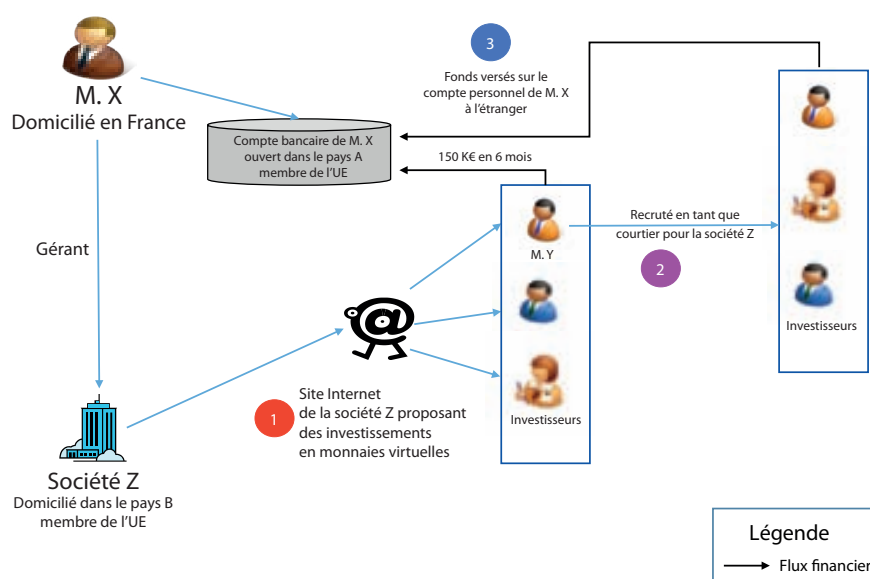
M. X
Domicilié en France

3

Fonds versés sur le compte personnel de M. X à l'étranger

Compte bancaire de M. X ouvert dans le pays A membre de l'UE

150 K€ en 6 mois

Gérant

M. Y

Recruté en tant que courtier pour la société Z

2

Investisseurs

Investisseurs

1

Site Internet de la société Z proposant des investissements en monnaies virtuelles

Société Z
Domicilié dans le pays B membre de l'UE

Légende
Flux financier